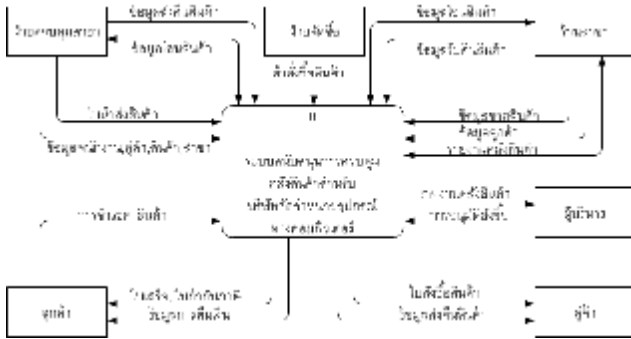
ร้านจำหน่ายสินค้า

ข้อมูลรายการสั่งซื้อสินค้า

ข้อมูลใบส่งสินค้า

ร้านค้าซื้อ

ข้อมูลการสั่งซื้อสินค้า

ลูกค้า

ข้อมูลใบสั่งสินค้า

ใบเสร็จ

ข้อมูลการสั่งซื้อสินค้า

ข้อมูลลูกค้าและรายการสินค้า

0

ระบบสารสนเทศการจัดการซื้อขายสินค้าสำหรับ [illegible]

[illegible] สินค้า

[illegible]

ผู้บริหาร

ผู้ส่ง

ใบสั่งซื้อสินค้า

ใบเสร็จ ใบส่งสินค้า

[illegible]